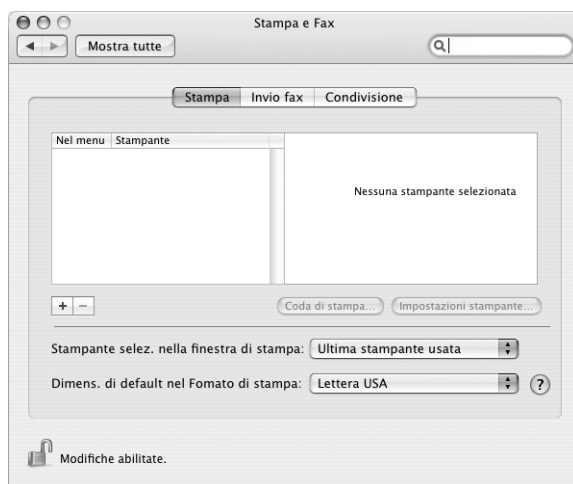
Stampa e Fax

Mostra tutte

Stampa | Invio fax | Condivisione

| Nel menu | Stampante |
|---|---|

Nessuna stampante selezionata

+ −

Coda di stampa...

Impostazioni stampante...

Stampante selez. nella finestra di stampa: Ultima stampante usata

Dimens. di default nel Fomato di stampa: Lettera USA

?

Modifiche abilitate.